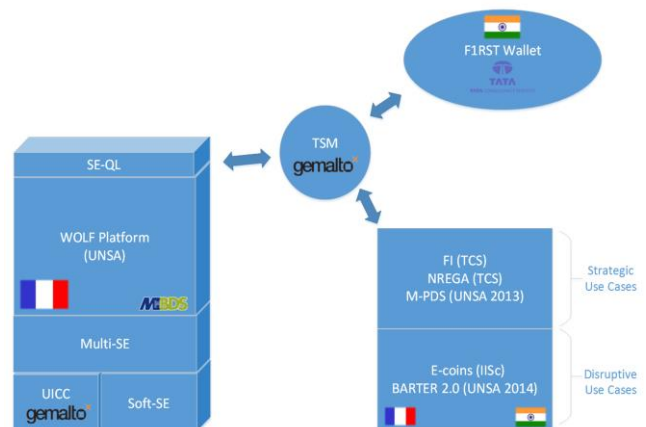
F1RST Wallet

TATA

TSM
gemalto

SE-QL

WOLF Platform
(UNSA)

MBDS

Multi-SE

UICC
gemalto

Soft-SE

FI (TCS)
NREGA (TCS)
M-PDS (UNSA 2013)

Strategic
Use Cases

E-coins (IISc)
BARTER 2.0 (UNSA 2014)

Disruptive
Use Cases